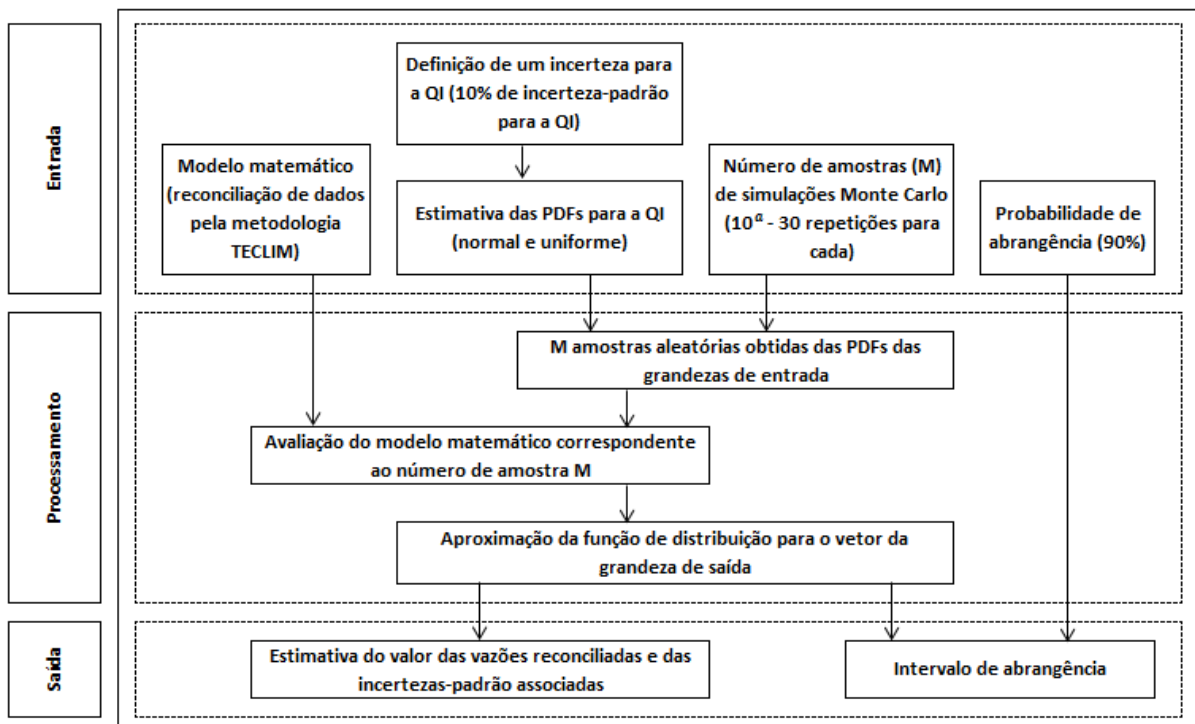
Entrada

Definição de um incerteza para a QI (10% de incerteza-padrão para a QI)

Modelo matemático (reconciliação de dados pela metodologia TECLIM)

Estimativa das PDFs para a QI (normal e uniforme)

Número de amostras (M) de simulações Monte Carlo ($10^{\alpha}$ - 30 repetições para cada)

Probabilidade de abrangência (90%)

Processamento

M amostras aleatórias obtidas das PDFs das grandezas de entrada

Avaliação do modelo matemático correspondente ao número de amostra M

Aproximação da função de distribuição para o vetor da grandeza de saída

Saída

Estimativa do valor das vazões reconciliadas e das incertezas-padrão associadas

Intervalo de abrangência